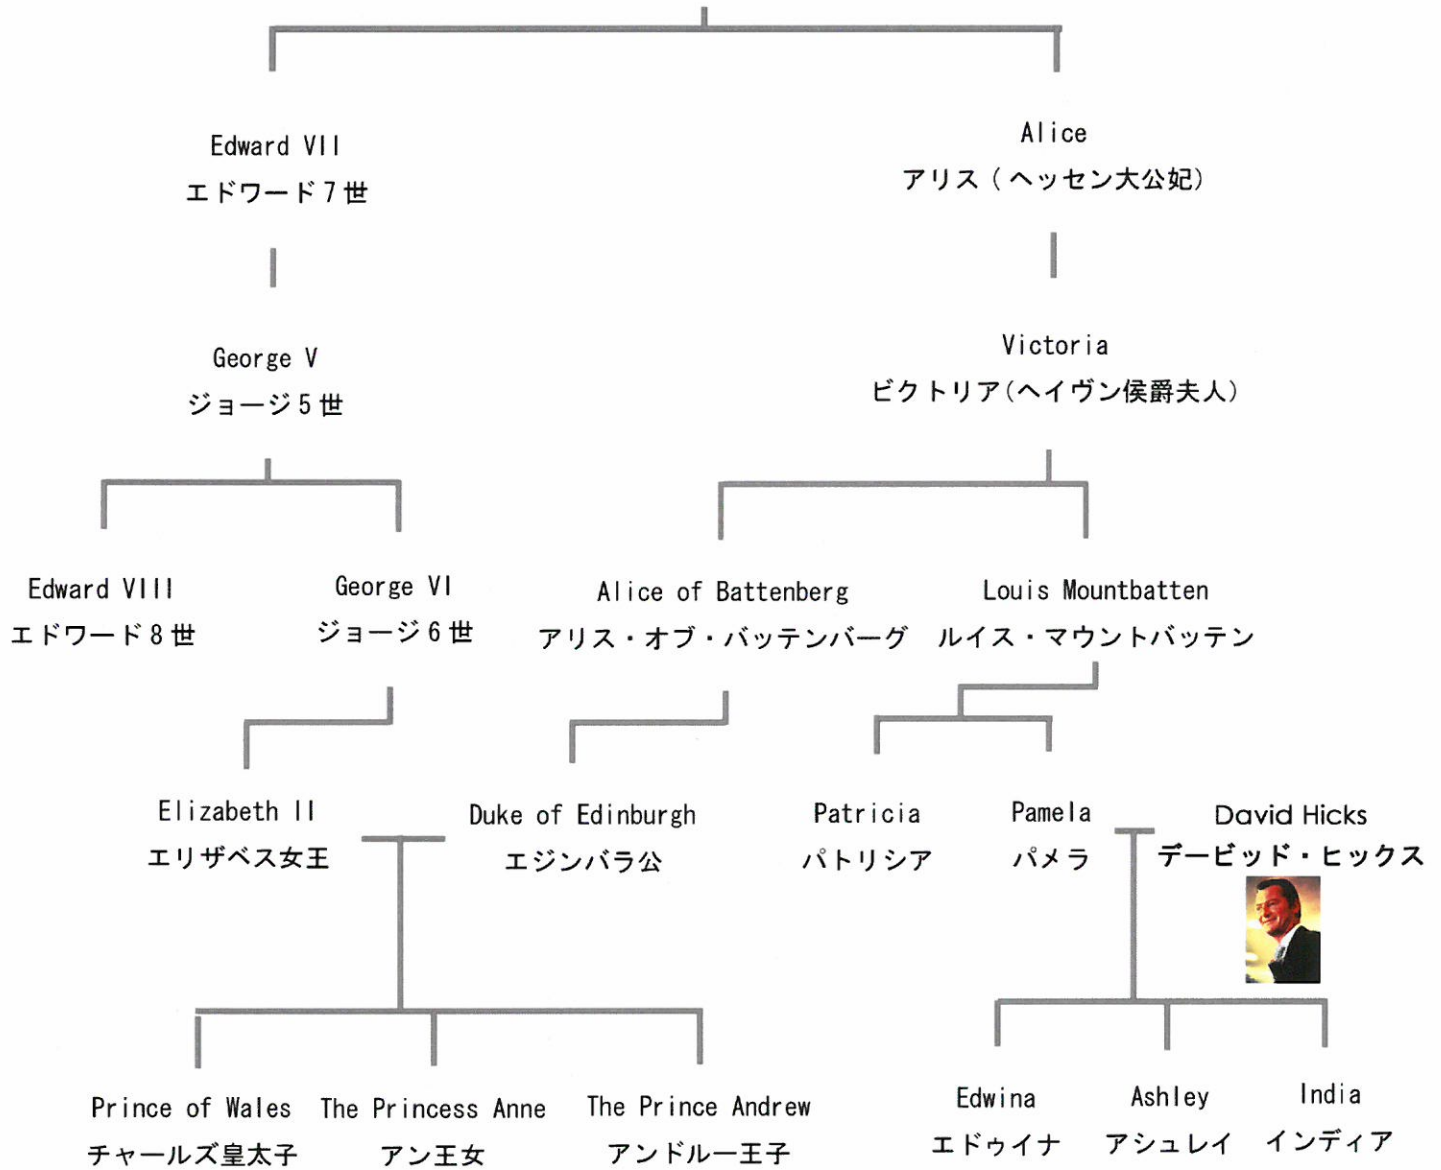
Edward VII
エドワード7世

Alice
アリス（ヘッセン大公妃）

George V
ジョージ5世

Victoria
ビクトリア(ヘイヴン侯爵夫人)

Edward VIII
エドワード8世

George VI
ジョージ6世

Alice of Battenberg
アリス・オブ・バッテンバーグ

Louis Mountbatten
ルイス・マウントバッテン

Elizabeth II
エリザベス女王

Duke of Edinburgh
エジンバラ公

Patricia
パトリシア

Pamela
パメラ

David Hicks
デービッド・ヒックス

Prince of Wales
チャールズ皇太子

The Princess Anne
アン王女

The Prince Andrew
アンドルー王子

Edwina
エドウィナ

Ashley
アシュレイ

India
インディア